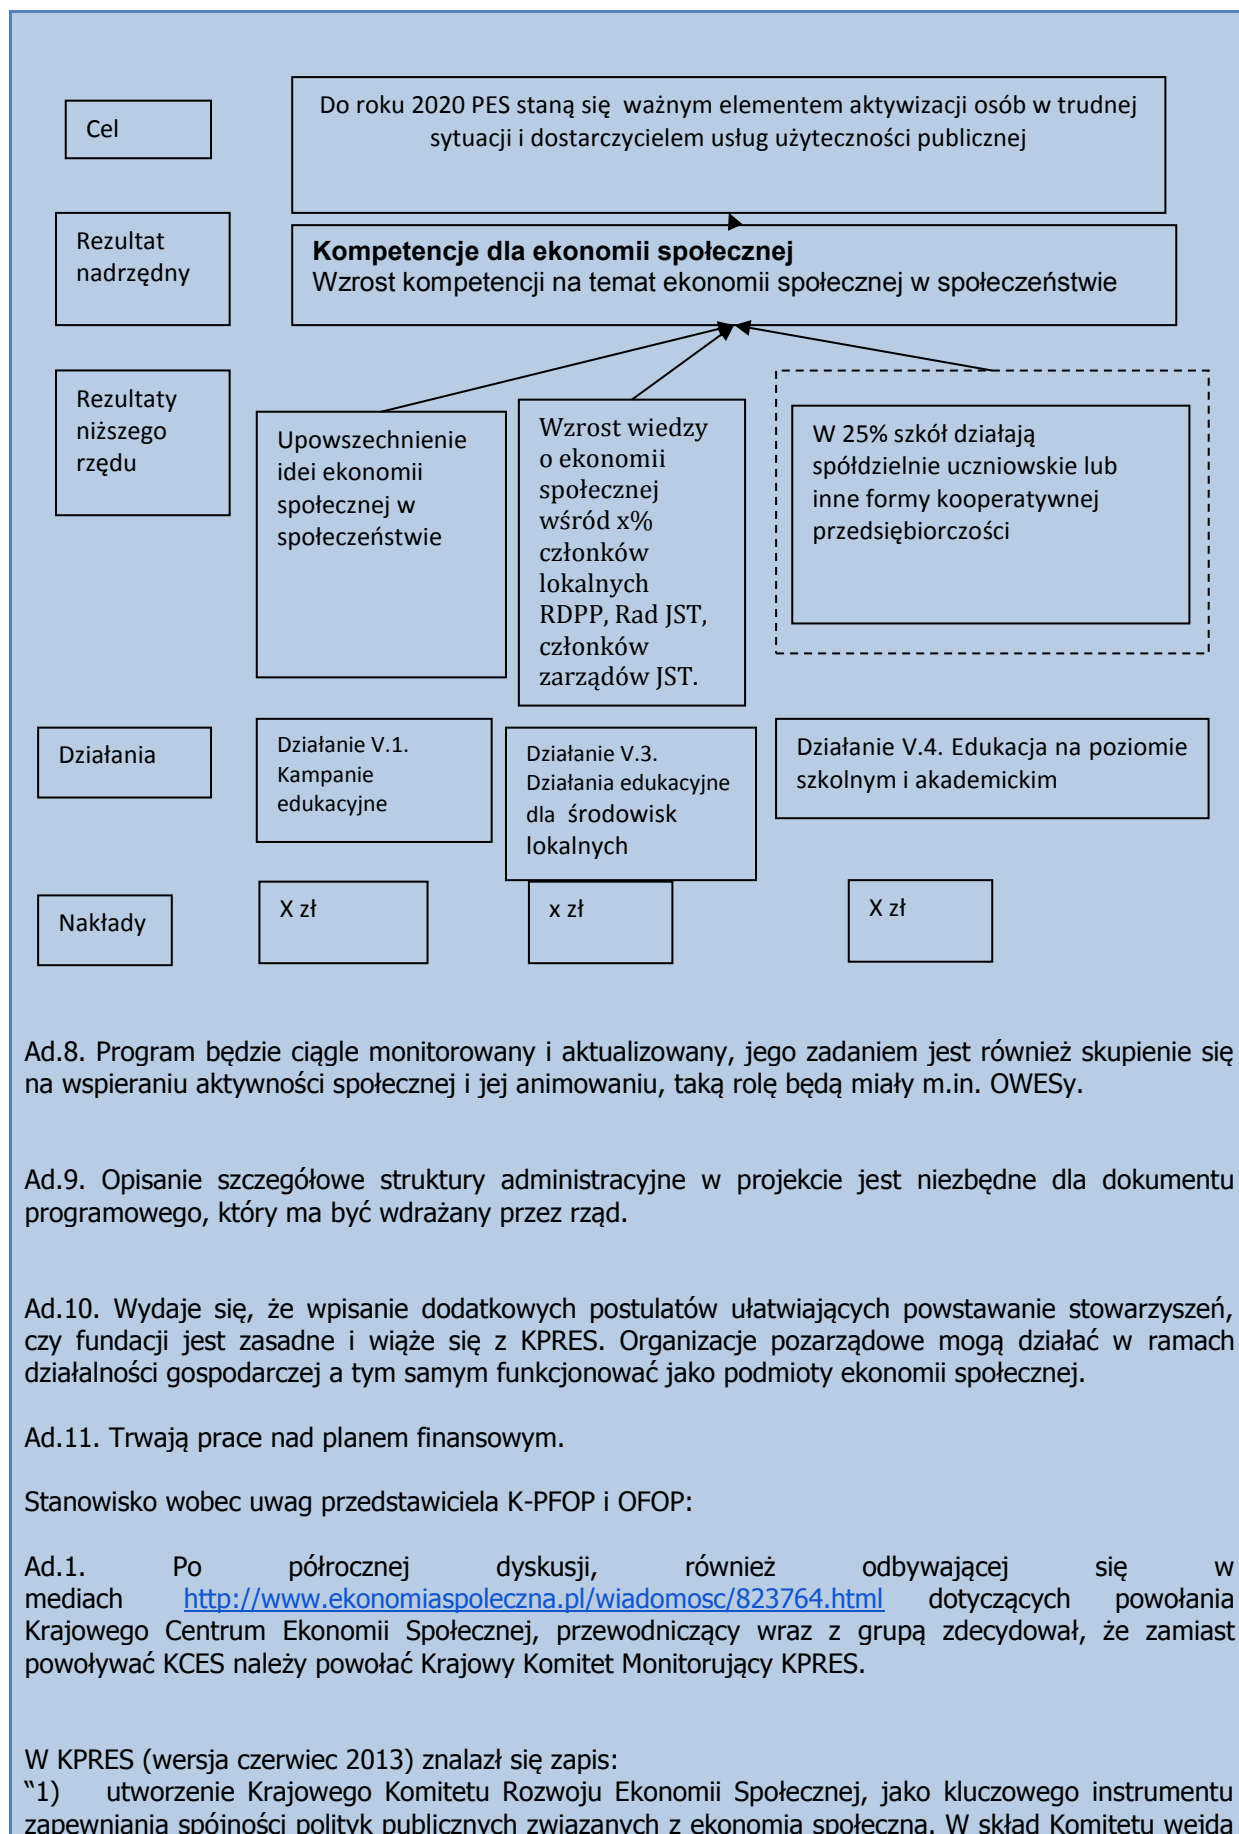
Cel

Do roku 2020 PES staną się ważnym elementem aktywizacji osób w trudnej sytuacji i dostarczycielem usług użyteczności publicznej

Rezultat nadrzędny

**Kompetencje dla ekonomii społecznej**
Wzrost kompetencji na temat ekonomii społecznej w społeczeństwie

Rezultaty niższego rzędu

Upowszechnienie idei ekonomii społecznej w społeczeństwie

Wzrost wiedzy o ekonomii społecznej wśród x% członków lokalnych RDPP, Rad JST, członków zarządów JST.

W 25% szkół działają spółdzielnie uczniowskie lub inne formy kooperatywnej przedsiębiorczości

Działania

Działanie V.1. Kampanie edukacyjne

Działanie V.3. Działania edukacyjne dla środowisk lokalnych

Działanie V.4. Edukacja na poziomie szkolnym i akademickim

Nakłady

X zł

x zł

X zł

Ad.8. Program będzie ciągle monitorowany i aktualizowany, jego zadaniem jest również skupienie się na wspieraniu aktywności społecznej i jej animowaniu, taką rolę będą miały m.in. OWESy.

Ad.9. Opisanie szczegółowe struktury administracyjne w projekcie jest niezbędne dla dokumentu programowego, który ma być wdrażany przez rząd.

Ad.10. Wydaje się, że wpisanie dodatkowych postulatów ułatwiających powstawanie stowarzyszeń, czy fundacji jest zasadne i wiąże się z KPRES. Organizacje pozarządowe mogą działać w ramach działalności gospodarczej a tym samym funkcjonować jako podmioty ekonomii społecznej.

Ad.11. Trwają prace nad planem finansowym.

Stanowisko wobec uwag przedstawiciela K-PFOP i OFOP:

Ad.1. Po półrocznej dyskusji, również odbywającej się w mediach http://www.ekonomiaspoleczna.pl/wiadomosc/823764.html dotyczących powołania Krajowego Centrum Ekonomii Społecznej, przewodniczący wraz z grupą zdecydował, że zamiast powoływać KCES należy powołać Krajowy Komitet Monitorujący KPRES.

W KPRES (wersja czerwiec 2013) znalazł się zapis:
"1) utworzenie Krajowego Komitetu Rozwoju Ekonomii Społecznej, jako kluczowego instrumentu zapewniania spójności polityk publicznych związanych z ekonomią społeczną. W skład Komitetu wejdą